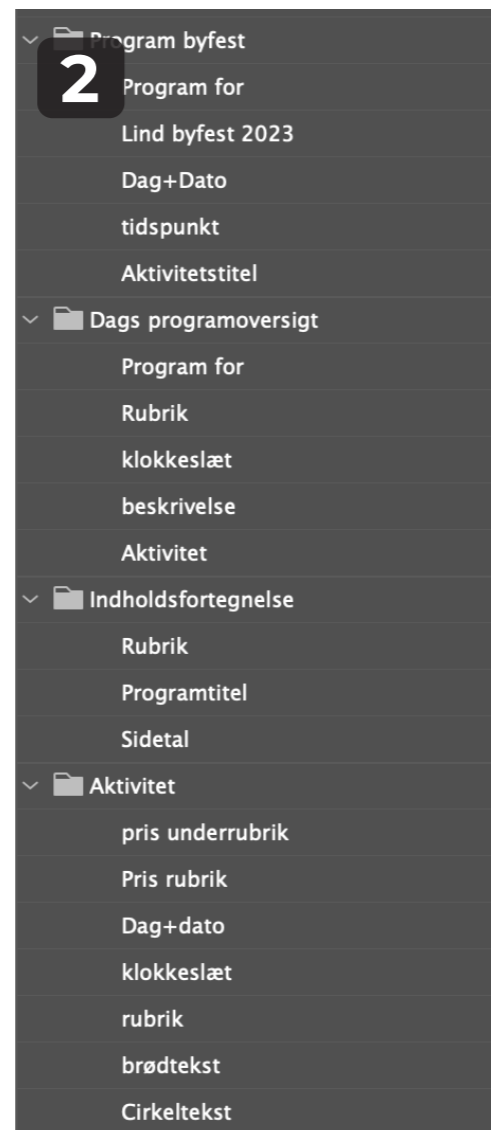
2

Program byfest

Program for

Lind byfest 2023

Dag+Dato

tidspunkt

Aktivitetstitel

Dags programoversigt

Program for

Rubrik

klokkeslæt

beskrivelse

Aktivitet

Indholdsfortegnelse

Rubrik

Programtitel

Sidetal

Aktivitet

pris underrubrik

Pris rubrik

Dag+dato

klokkeslæt

rubrik

brødtekst

Cirkeltekst